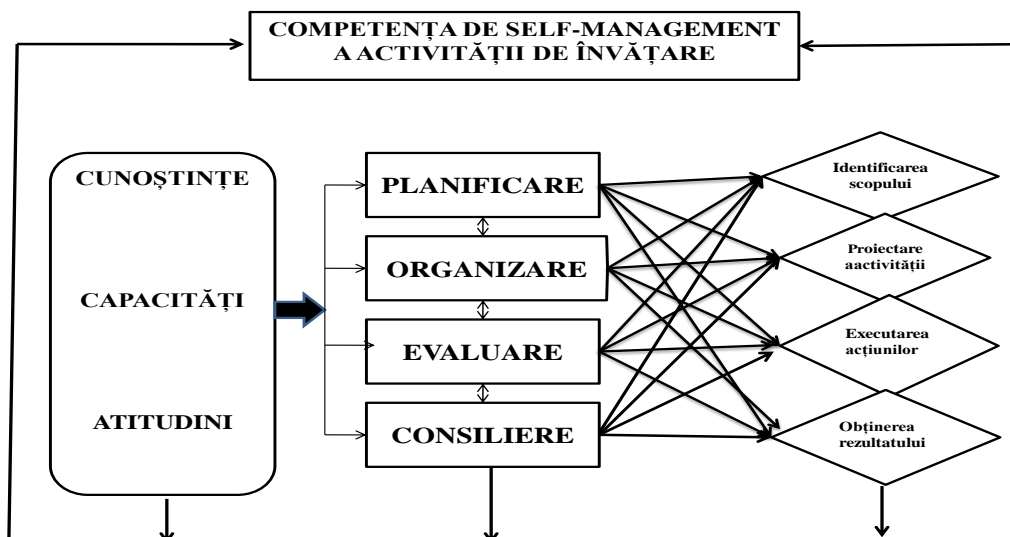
COMPETENȚA DE SELF-MANAGEMENT A ACTIVITĂȚII DE ÎNVĂȚARE

CUNOȘTINȚE

CAPACITĂȚI

ATITUDINI

PLANIFICARE

ORGANIZARE

EVALUARE

CONSILIERE

Identificarea scopului

Proiectare aactivității

Executarea acțiunilor

Obținerea rezultatului